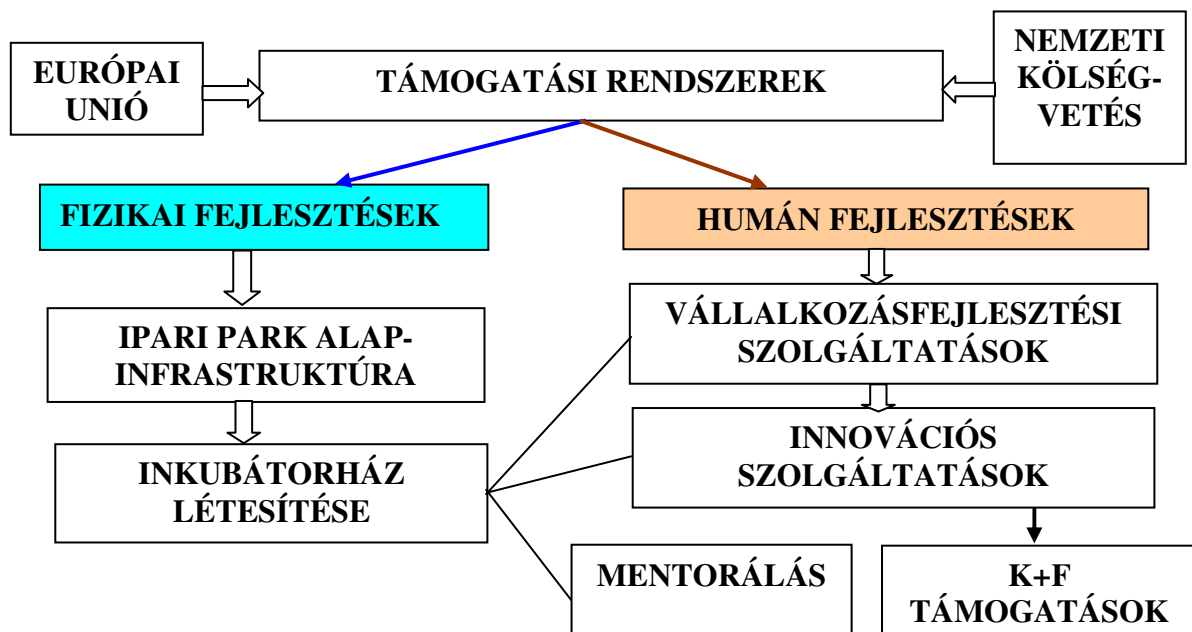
EURÓPAI UNIÓ

TÁMOGATÁSI RENDSZEREK

NEMZETI KÖLSÉG-VETÉS

FIZIKAI FEJLESZTÉSEK

HUMÁN FEJLESZTÉSEK

IPARI PARK ALAP-INFRASTRUKTÚRA

VÁLLALKOZÁSFEJLESZTÉSI SZOLGÁLTATÁSOK

INNOVÁCIÓS SZOLGÁLTATÁSOK

INKUBÁTORHÁZ LÉTESÍTÉSE

MENTORÁLÁS

K+F TÁMOGATÁSOK